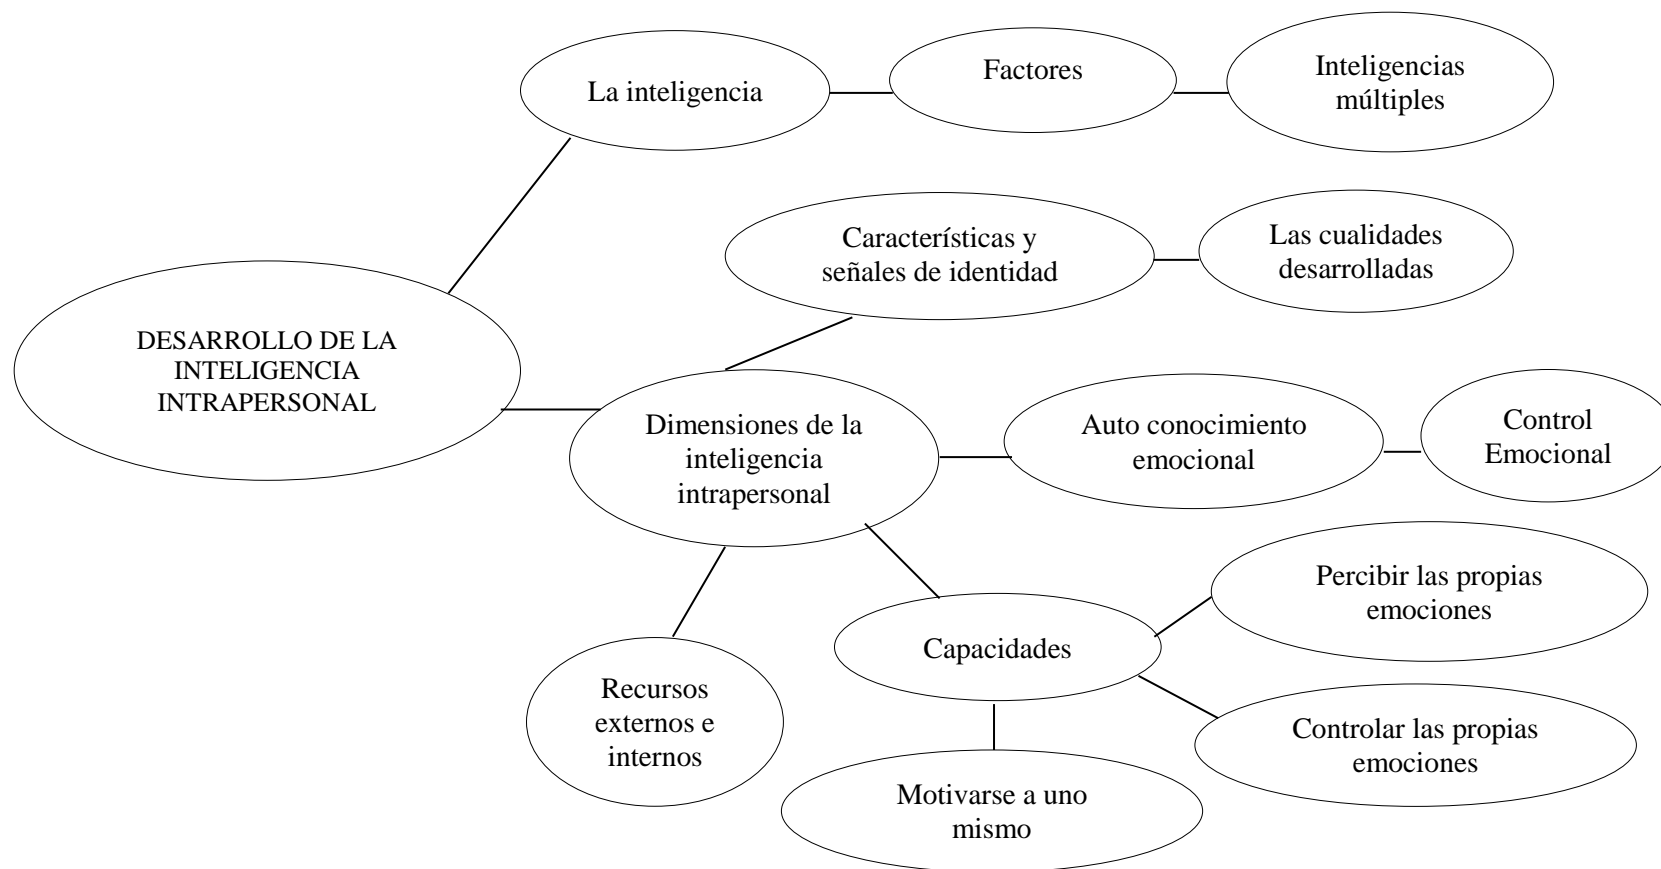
DESARROLLO DE LA INTELIGENCIA INTRAPERSONAL

La inteligencia

Factores

Inteligencias múltiples

Características y señales de identidad

Las cualidades desarrolladas

Dimensiones de la inteligencia intrapersonal

Auto conocimiento emocional

Control Emocional

Capacidades

Percibir las propias emociones

Controlar las propias emociones

Motivarse a uno mismo

Recursos externos e internos